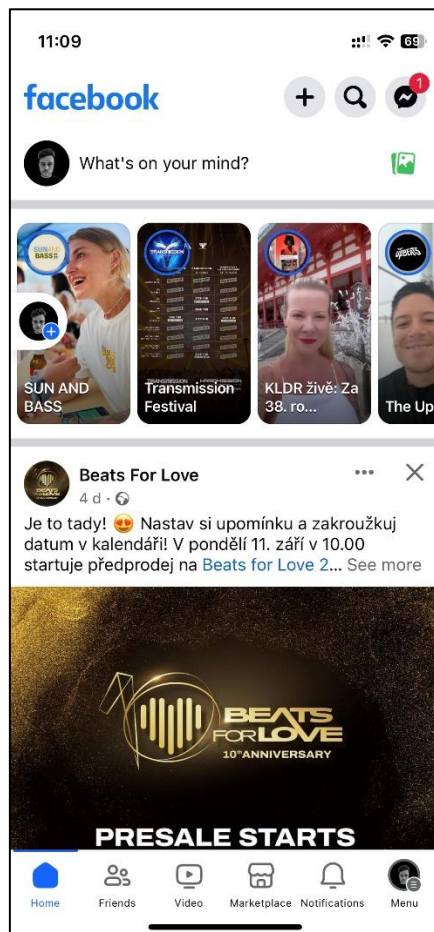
11:09

69

facebook

1

What's on your mind?

SUN AND BASS

SUN AND BASS

Transmission Festival

KLDR živě: Za 38. ro...

The Up

Beats For Love

4 d ·

Je to tady! 😍 Nastav si upomínku a zakroužkuj datum v kalendáři! V pondělí 11. září v 10.00 startuje předprodej na Beats for Love 2... See more

BEATS FOR LOVE

10th ANNIVERSARY

PRESALE STARTS

Home

Friends

Video

Marketplace

Notifications

Menu